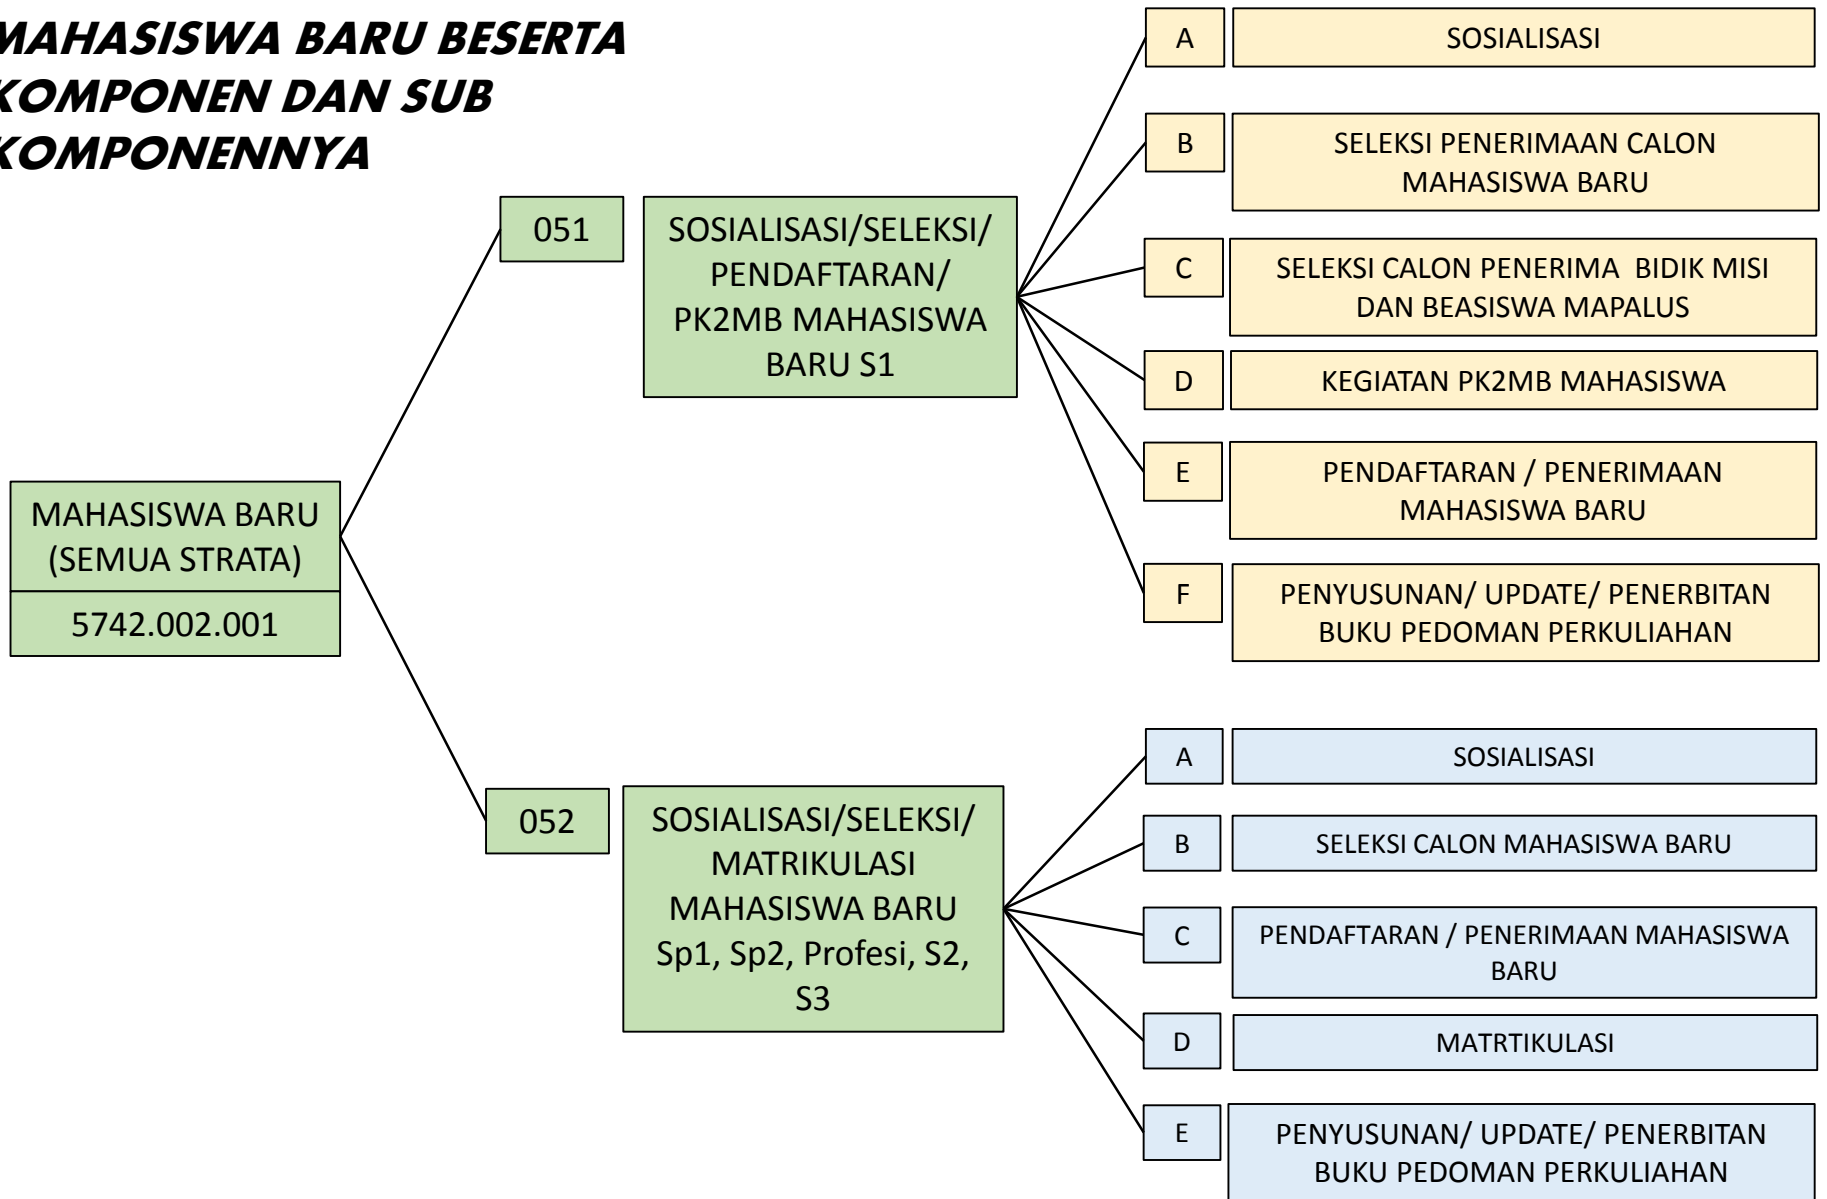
MAHASISWA BARU BESERTA KOMPONEN DAN SUB KOMPONENNYA

MAHASISWA BARU (SEMUA STRATA)
5742.002.001

051
SOSIALISASI/SELEKSI/ PENDAFTARAN/ PK2MB MAHASISWA BARU S1

A SOSIALISASI
B SELEKSI PENERIMAAN CALON MAHASISWA BARU
C SELEKSI CALON PENERIMA BIDIK MISI DAN BEASISWA MAPALUS
D KEGIATAN PK2MB MAHASISWA
E PENDAFTARAN / PENERIMAAN MAHASISWA BARU
F PENYUSUNAN/ UPDATE/ PENERBITAN BUKU PEDOMAN PERKULIAHAN

052
SOSIALISASI/SELEKSI/ MATRIKULASI MAHASISWA BARU Sp1, Sp2, Profesi, S2, S3

A SOSIALISASI
B SELEKSI CALON MAHASISWA BARU
C PENDAFTARAN / PENERIMAAN MAHASISWA BARU
D MATRTIKULASI
E PENYUSUNAN/ UPDATE/ PENERBITAN BUKU PEDOMAN PERKULIAHAN